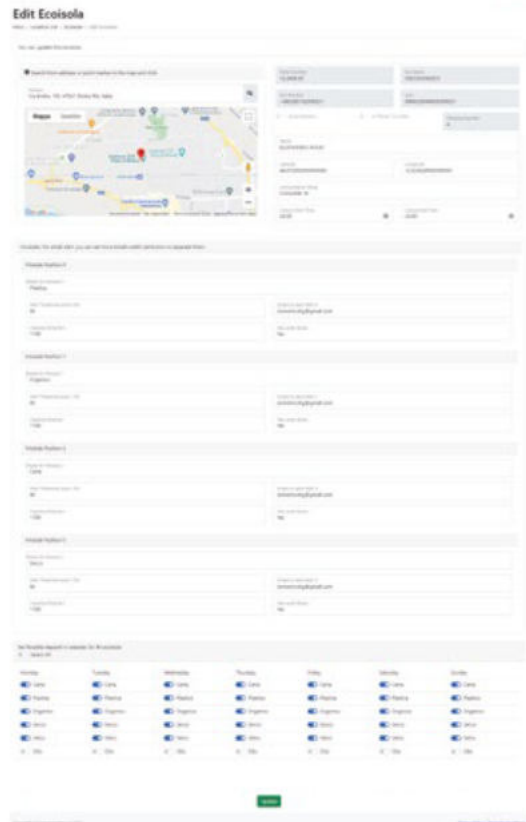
Edit Ecoisola

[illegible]

Mappa Satellite

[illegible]

Monday Tuesday Wednesday Thursday Friday Saturday Sunday

Carta Carta Carta Carta Carta Carta Carta

Plastica Plastica Plastica Plastica Plastica Plastica Plastica

Organico Organico Organico Organico Organico Organico Organico

Update